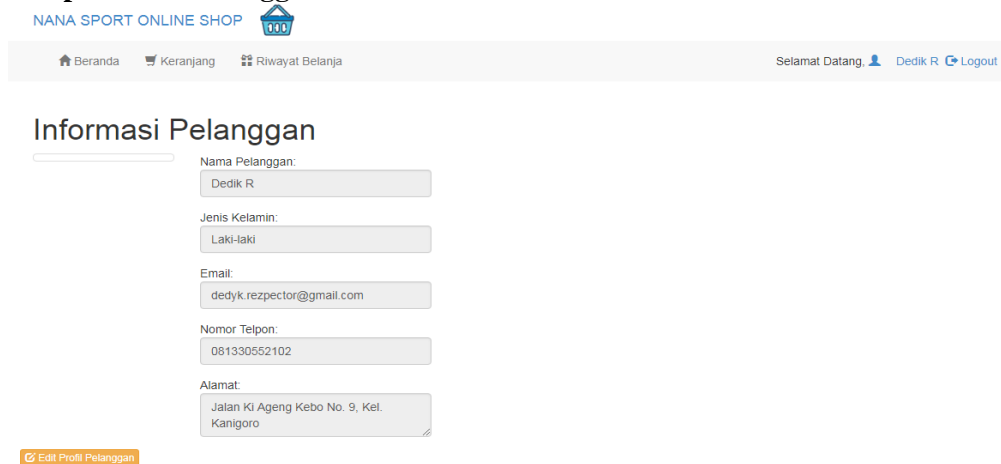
NANA SPORT ONLINE SHOP

Beranda Keranjang Riwayat Belanja

Selamat Datang, Dedik R Logout

Informasi Pelanggan

Nama Pelanggan:
Dedik R

Jenis Kelamin:
Laki-laki

Email:
dedyk.rezpector@gmail.com

Nomor Telpon:
081330552102

Alamat:
Jalan Ki Ageng Kebo No. 9, Kel. Kanigoro

Edit Profil Pelanggan